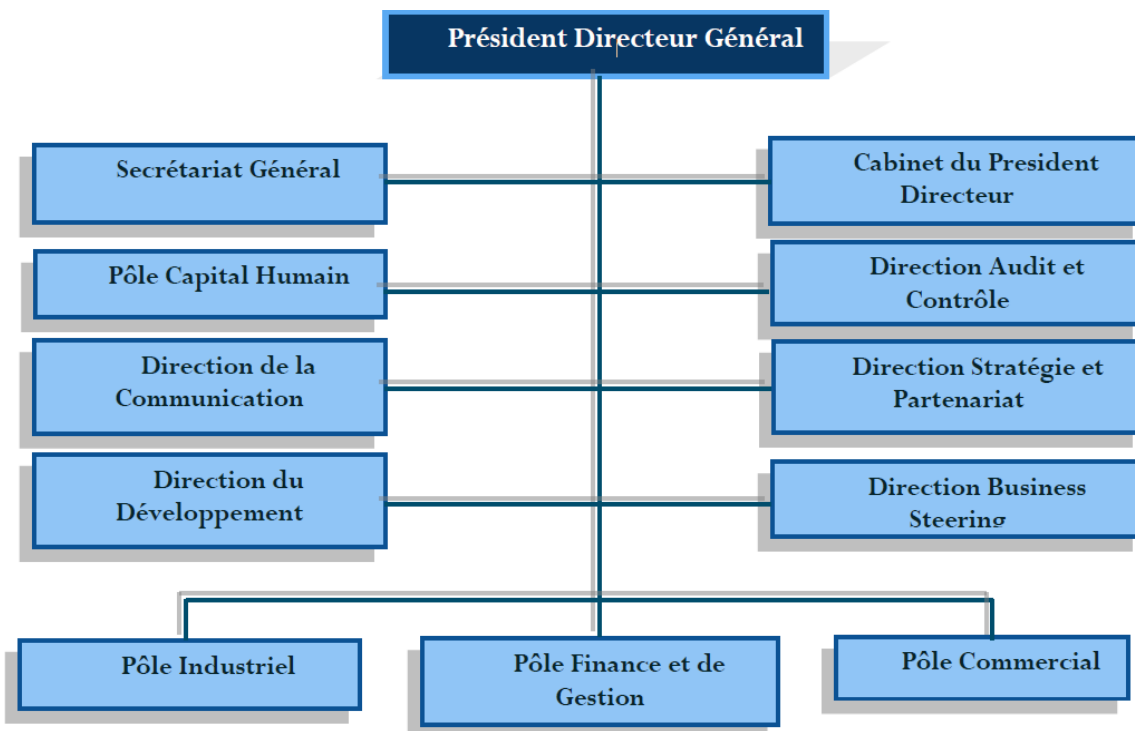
Président Directeur Général

Secrétariat Général

Cabinet du President Directeur

Pôle Capital Humain

Direction Audit et Contrôle

Direction de la Communication

Direction Stratégie et Partenariat

Direction du Développement

Direction Business Steering

Pôle Industriel

Pôle Finance et de Gestion

Pôle Commercial